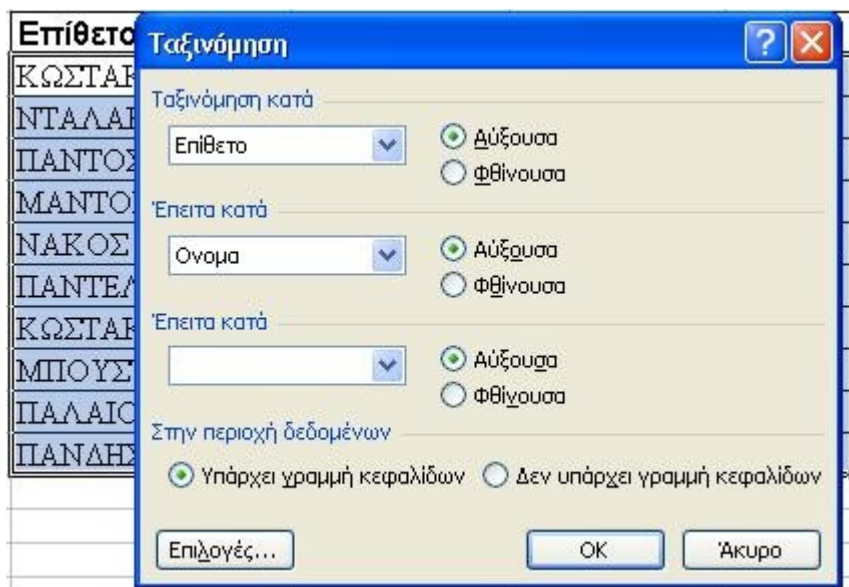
Επίθετο
ΚΩΣΤΑΚ
ΝΤΑΛΑΚ
ΠΑΝΤΟΣ
ΜΑΝΤΟ
ΝΑΚΟΣ
ΠΑΝΤΕΛ
ΚΩΣΤΑΚ
ΜΠΟΥΣ
ΠΑΛΑΙΟ
ΠΑΝΔΗΣ

Ταξινόμηση

Ταξινόμηση κατά
Επίθετο
Αύξουσα
Φθίνουσα

Έπειτα κατά
Ονομα
Αύξουσα
Φθίνουσα

Έπειτα κατά
Αύξουσα
Φθίνουσα

Στην περιοχή δεδομένων
Υπάρχει γραμμή κεφαλίδων
Δεν υπάρχει γραμμή κεφαλίδων

Επιλογές...
OK
Άκυρο